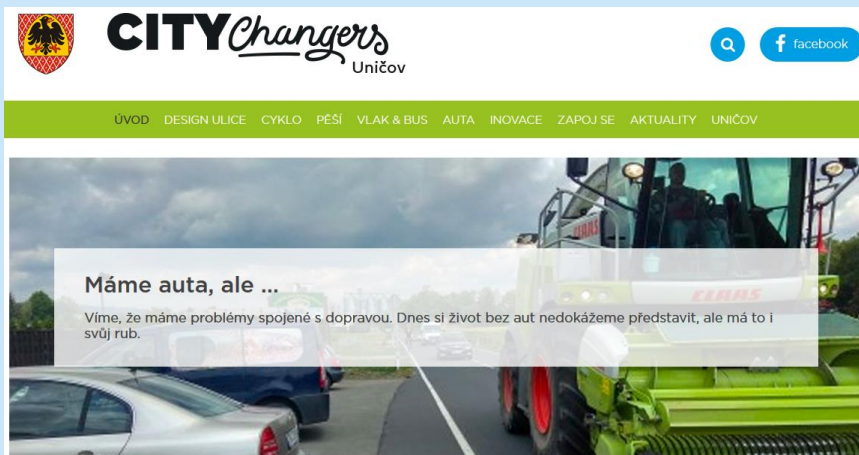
CITY Changers
Uničov

facebook

ÚVOD DESIGN ULICE CYKLO PĚŠÍ VLAK & BUS AUTA INOVACE ZAPOJ SE AKTUALITY UNIČOV

Máme auta, ale ...

Víme, že máme problémy spojené s dopravou. Dnes si život bez aut nedokážeme představit, ale má to i svůj rub.

CLAAS
CLAAS